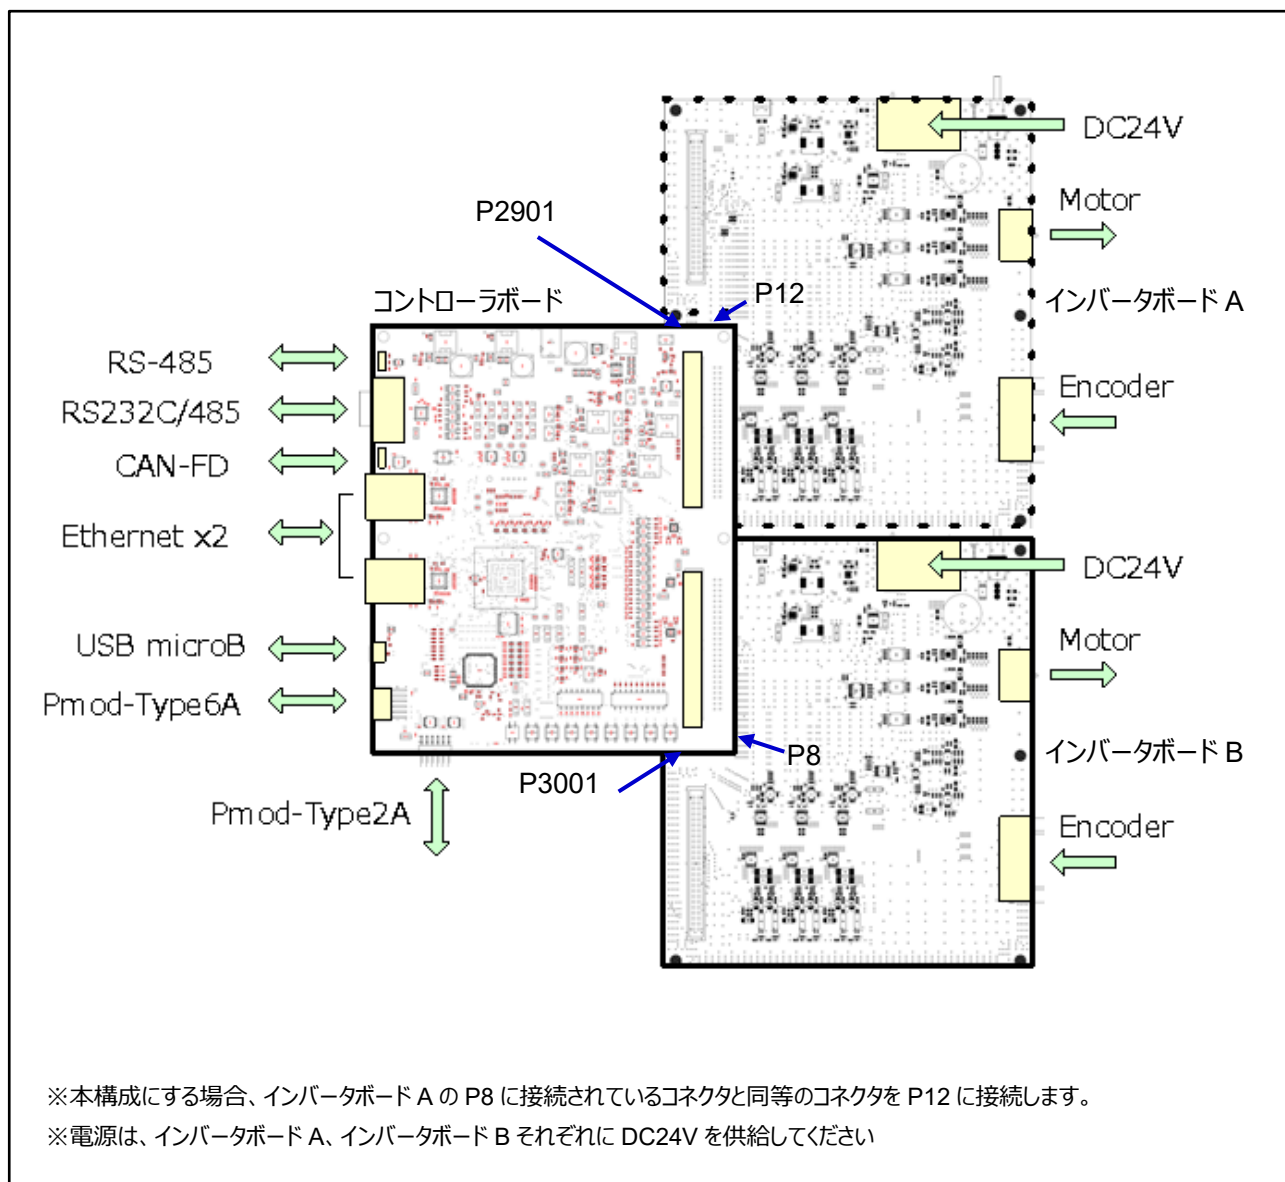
DC24V

Motor

P2901

P12

コントローラボード

インバータボード A

RS-485

RS232C/485

Encoder

CAN-FD

Ethernet x2

DC24V

Motor

USB microB

Pmod-Type6A

インバータボード B

P8

P3001

Encoder

Pmod-Type2A

※本構成にする場合、インバータボード A の P8 に接続されているコネクタと同等のコネクタを P12 に接続します。
※電源は、インバータボード A、インバータボード B それぞれに DC24V を供給してください